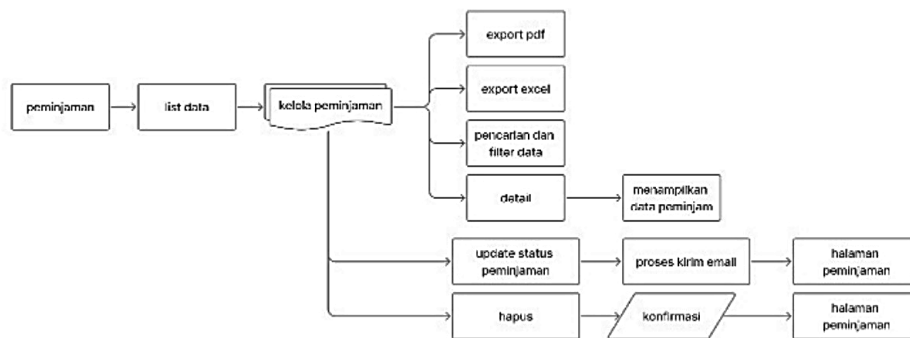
peminjaman

list data

kelola peminjaman

export pdf

export excel

pencarian dan filter data

detail

menampilkan data peminjam

update status peminjaman

proses kirim email

halaman peminjaman

hapus

konfirmasi

halaman peminjaman